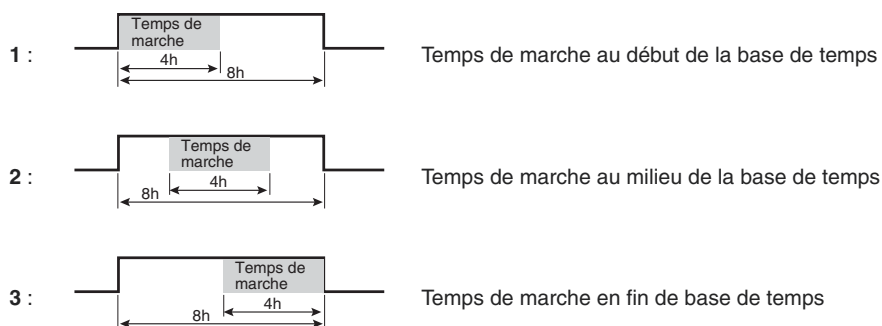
1 : Temps de marche

4h

8h

Temps de marche au début de la base de temps

2 : Temps de marche

4h

8h

Temps de marche au milieu de la base de temps

3 : Temps de marche

4h

8h

Temps de marche en fin de base de temps